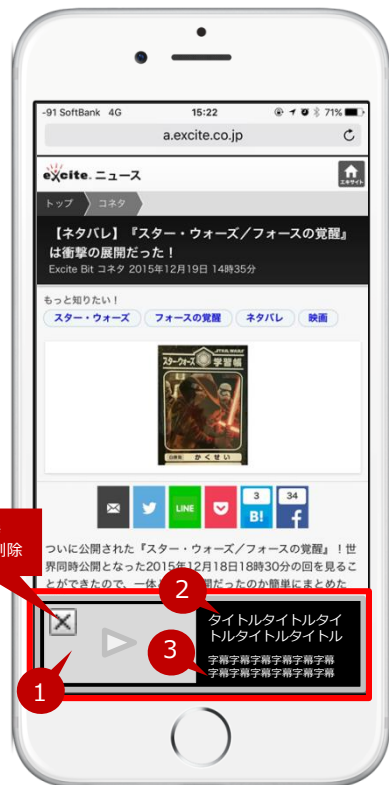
-91 SoftBank 4G 15:22 71%
a.excite.co.jp

excite. ニュース
エキサイト

トップ コネタ

【ネタバレ】『スター・ウォーズ／フォースの覚醒』は衝撃の展開だった！
Excite Bit コネタ 2015年12月19日 14時35分

もっと知りたい！
スター・ウォーズ フォースの覚醒 ネタバレ 映画

スター・ウォーズ STAR WARS 学習帳
じゆうちょう かくせい

LINE
3 B!
34 f

ついに公開された『スター・ウォーズ／フォースの覚醒』！世界同時公開となった2015年12月18日18時30分の回を見ることができたので、一体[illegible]展開だったのか簡単にまとめた

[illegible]
削除

2
タイトルタイトルタイトルタイトルタイトル
3
字幕字幕字幕字幕字幕字幕字幕字幕字幕字幕字幕字幕
1